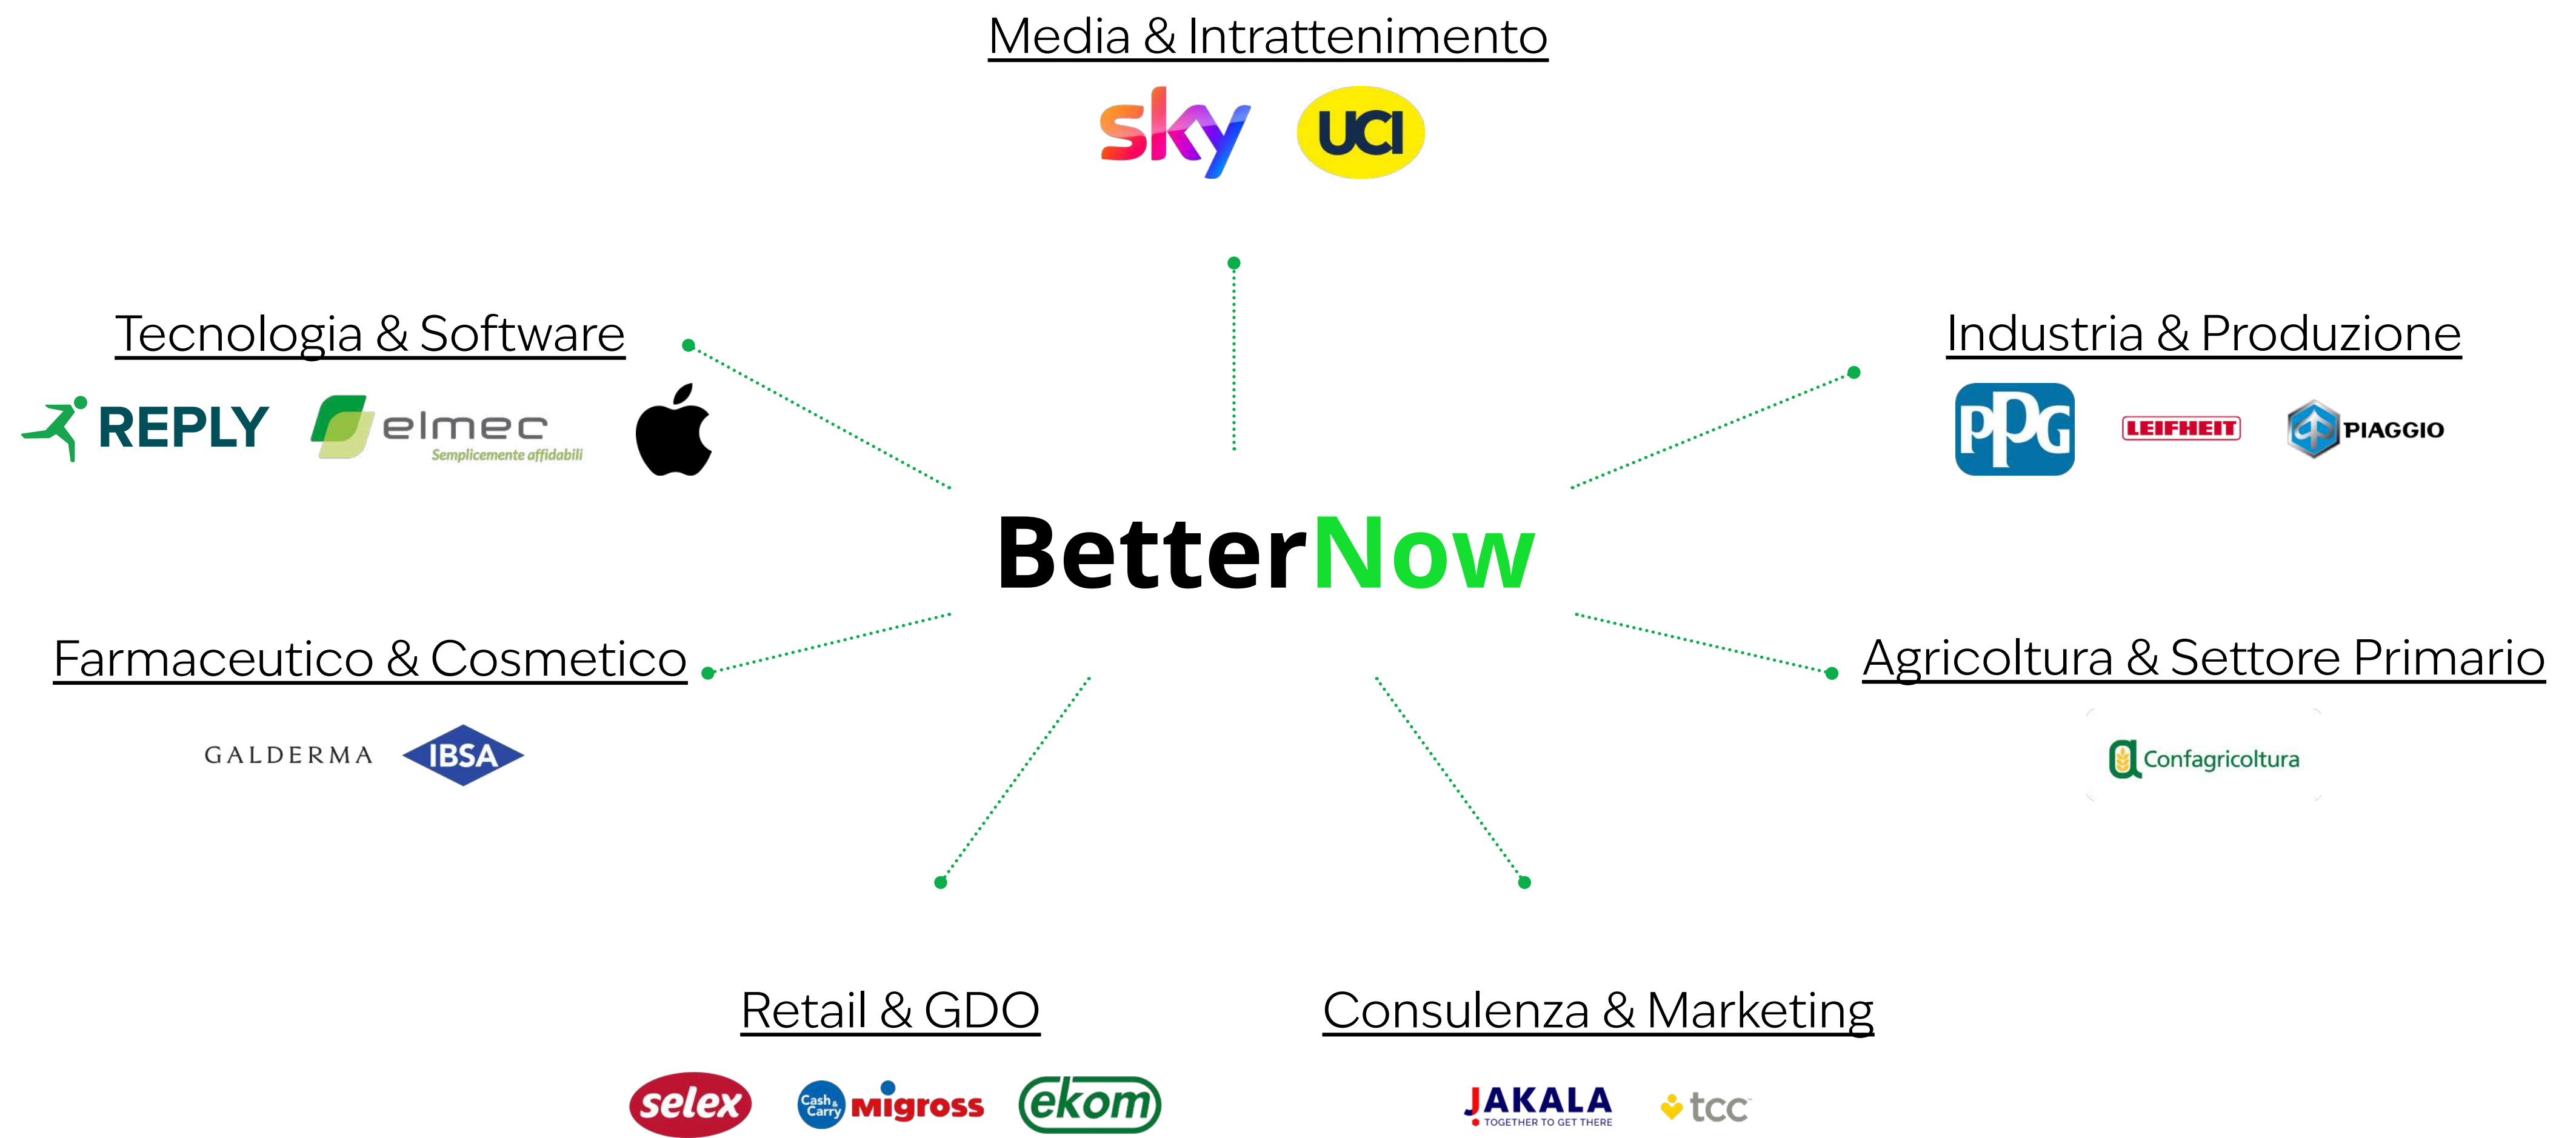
Media & Intrattenimento

sky UCI

Tecnologia & Software

REPLY elmec Semplicemente affidabili

Industria & Produzione

PPG LEIFHEIT PIAGGIO

BetterNow

Farmaceutico & Cosmetico

GALDERMA IBSA

Agricoltura & Settore Primario

Confagricoltura

Retail & GDO

selex Cash & Carry migross ekom

Consulenza & Marketing

JAKALA TOGETHER TO GET THERE tcc